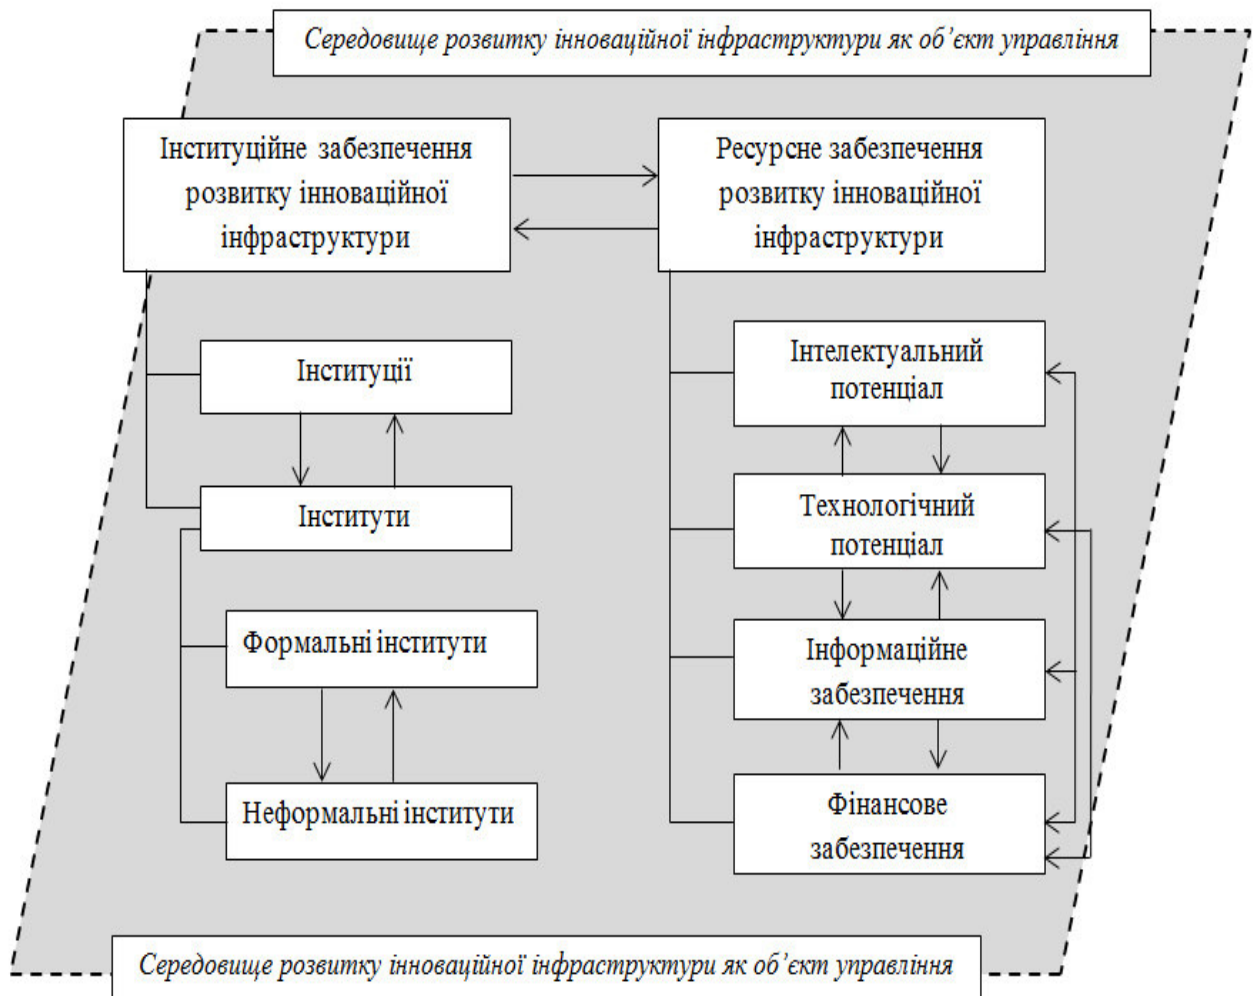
Середовище розвитку інноваційної інфраструктури як об'єкт управління

Інституційне забезпечення розвитку інноваційної інфраструктури

Ресурсне забезпечення розвитку інноваційної інфраструктури

Інституції

Інститути

Формальні інститути

Неформальні інститути

Інтелектуальний потенціал

Технологічний потенціал

Інформаційне забезпечення

Фінансове забезпечення

Середовище розвитку інноваційної інфраструктури як об'єкт управління